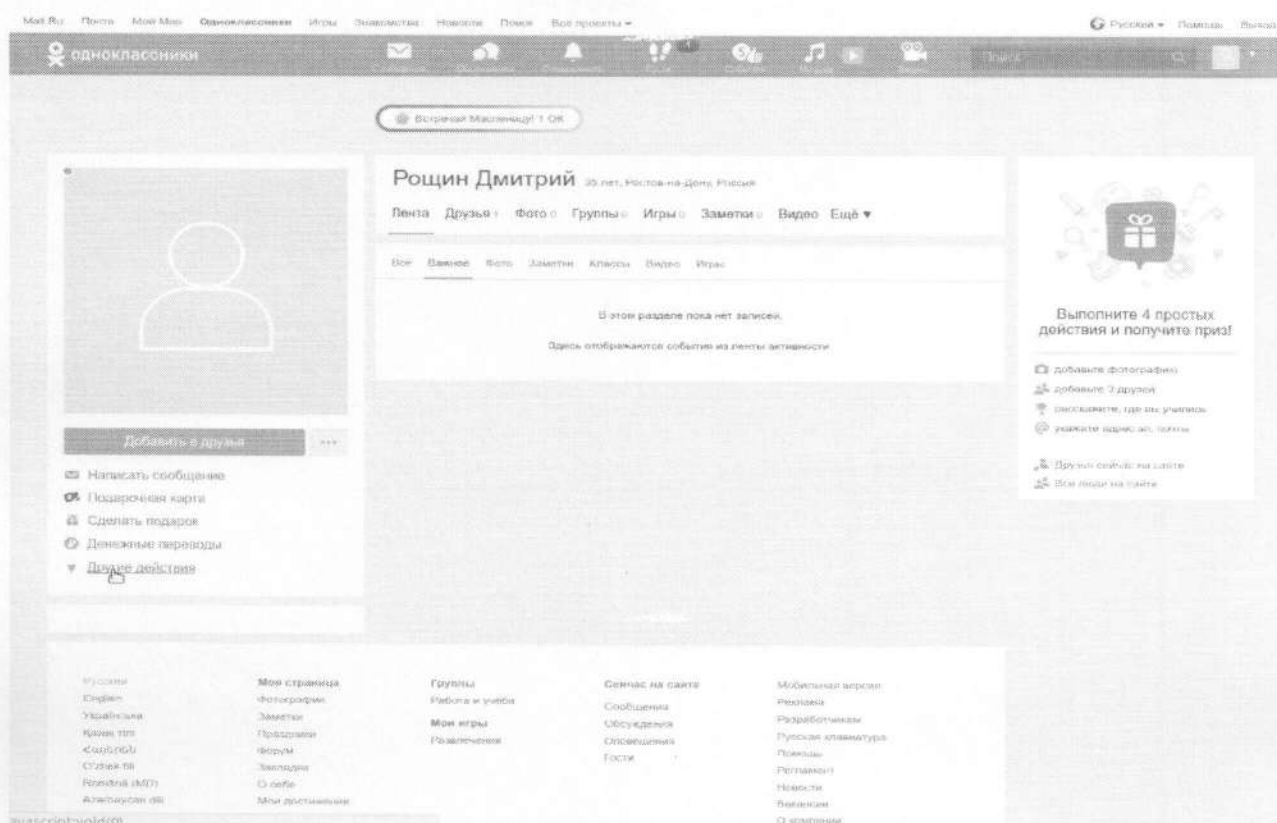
Mail.Ru Почта Мой Мир Одноклассники Игры Знакомства Новости Поиск Все проекты ▾

Русский ▾ Помощь Выход

одноклассники

Поиск

Встречай Масленицу! 1 ОК

Рощин Дмитрий 35 лет, Ростов-на-Дону, Россия

Лента Друзья Фото Группы Игры Заметки Видео Ещё ▾

Все Важное Фото Заметки Классы Видео Игры

В этом разделе пока нет записей.

Здесь отображаются события из ленты активности

Добавить в друзья

Написать сообщение
Подарочная карта
Сделать подарок
Денежные переводы
Другие действия

Выполните 4 простых действия и получите приз!

добавьте фотографию
добавьте 3 друзей
расскажите, где вы учились
укажите адрес эл. почты

Друзья сейчас на сайте
Все люди на сайте

Русский
English
Українська
Қазақ тілі
Հայերեն
O'zbek tili
Română (MD)
Azərbaycan dili

Моя страница
Фотографии
Заметки
Праздники
Форум
Закладки
О себе
Мои достижения

Группы
Работа и учеба
Мои игры
Развлечения

Сейчас на сайте
Сообщения
Обсуждения
Оповещения
Гости

Мобильная версия
Реклама
Разработчикам
Русская клавиатура
Помощь
Регламент
Новости
Вакансии
О компании

javascript:void(0)